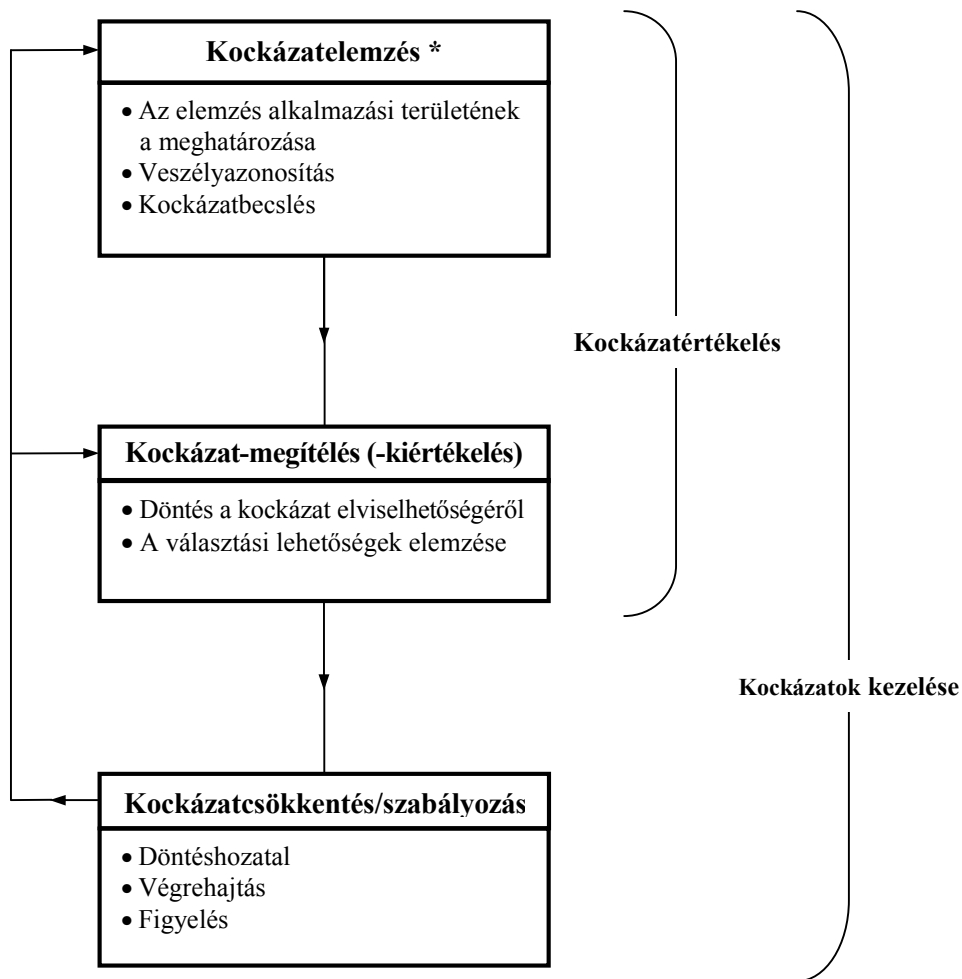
Kockázatelemzés *

• Az elemzés alkalmazási területének a meghatározása
• Veszélyazonosítás
• Kockázatbecslés

Kockázatértékelés

Kockázat-megítélés (-kiértékelés)

• Döntés a kockázat elviselhetőségéről
• A választási lehetőségek elemzése

Kockázatok kezelése

Kockázatcsökkentés/szabályozás

• Döntéshozatal
• Végrehajtás
• Figyelés